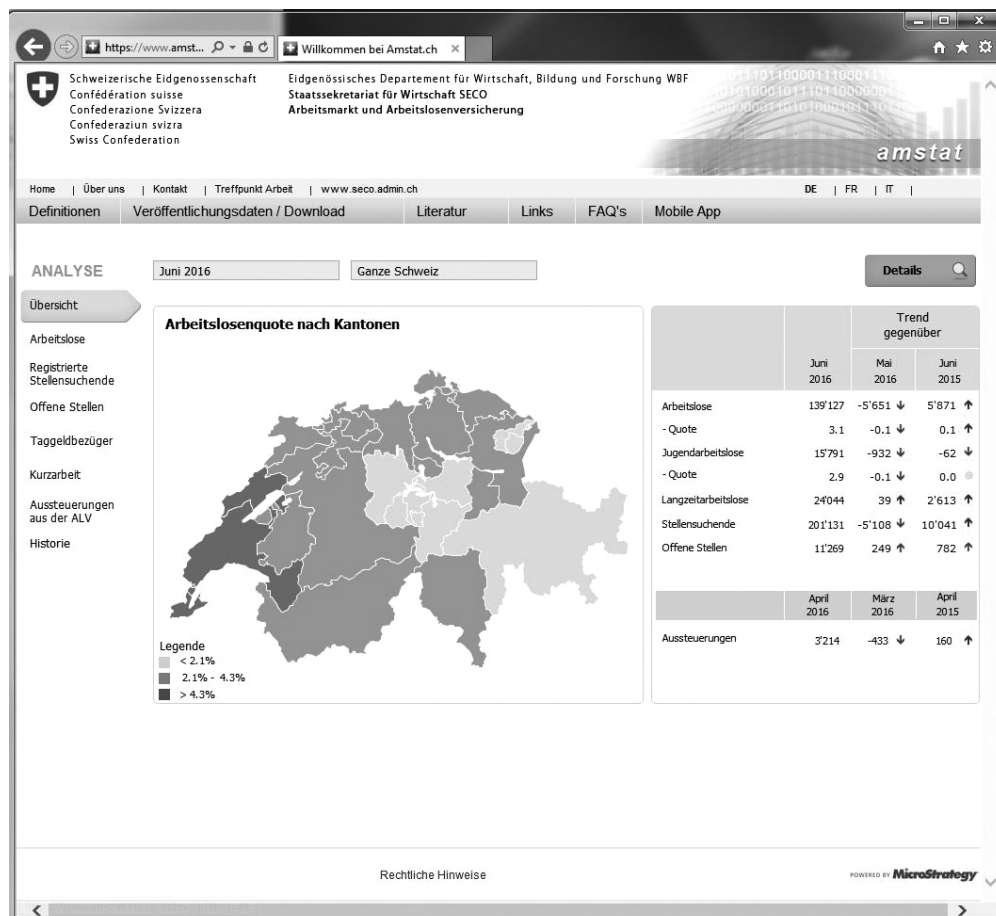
https://www.amst... Willkommen bei Amstat.ch

Schweizerische Eidgenossenschaft
Confédération suisse
Confederazione Svizzera
Confederaziun svizra
Swiss Confederation

Eidgenössisches Departement für Wirtschaft, Bildung und Forschung WBF
Staatssekretariat für Wirtschaft SECO
Arbeitsmarkt und Arbeitslosenversicherung

amstat

Home | Über uns | Kontakt | Treffpunkt Arbeit | www.seco.admin.ch

DE | FR | IT |

Definitionen | Veröffentlichungsdaten / Download | Literatur | Links | FAQ's | Mobile App

ANALYSE

Juni 2016

Ganze Schweiz

Details

Übersicht
Arbeitslose
Registrierte Stellensuchende
Offene Stellen
Taggeldbezüger
Kurzarbeit
Aussteuerungen aus der ALV
Historie

Arbeitslosenquote nach Kantonen

Legende
< 2.1%
2.1% - 4.3%
> 4.3%

| | Juni 2016 | Trend gegenüber Mai 2016 | Trend gegenüber Juni 2015 |
|---|---|---|---|
| Arbeitslose | 139'127 | -5'651 ↓ | 5'871 ↑ |
| - Quote | 3.1 | -0.1 ↓ | 0.1 ↑ |
| Jugendarbeitslose | 15'791 | -932 ↓ | -62 ↓ |
| - Quote | 2.9 | -0.1 ↓ | 0.0 |
| Langzeitarbeitslose | 24'044 | 39 ↑ | 2'613 ↑ |
| Stellensuchende | 201'131 | -5'108 ↓ | 10'041 ↑ |
| Offene Stellen | 11'269 | 249 ↑ | 782 ↑ |

| | April 2016 | März 2016 | April 2015 |
|---|---|---|---|
| Aussteuerungen | 3'214 | -433 ↓ | 160 ↑ |

Rechtliche Hinweise

POWERED BY MicroStrategy